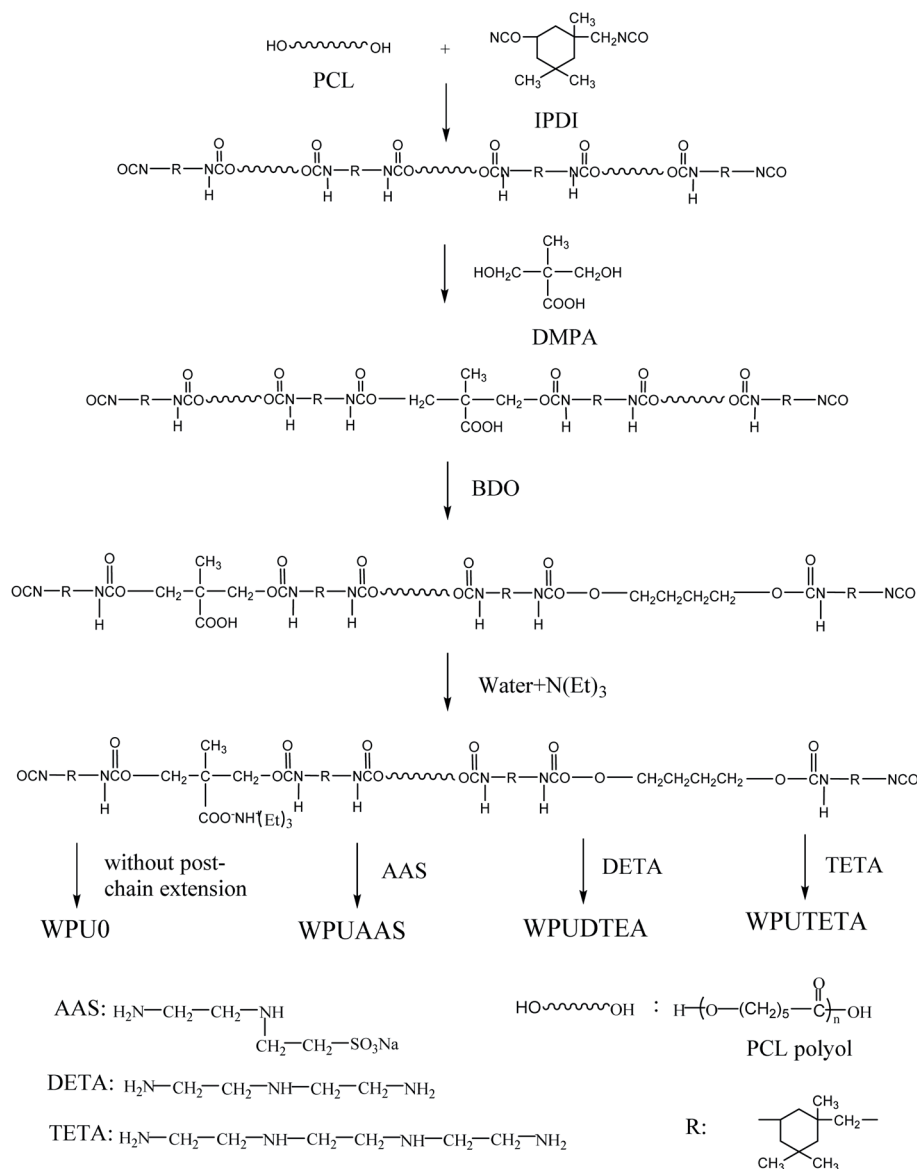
HO〰〰OH + NCO, $CH_3$, $CH_2NCO$, $CH_3$, $CH_3$

PCL

IPDI

$OCN-R-NHC(=O)O$〰〰$OC(=O)NH-R-NHC(=O)O$〰〰$OC(=O)NH-R-NHC(=O)O$〰〰$OC(=O)NH-R-NCO$

$HOH_2C-C(CH_3)(COOH)-CH_2OH$

DMPA

$OCN-R-NHC(=O)O$〰〰$OC(=O)NH-R-NHC(=O)O-H_2C-C(CH_3)(COOH)-CH_2-OC(=O)NH-R-NHC(=O)O$〰〰$OC(=O)NH-R-NCO$

BDO

$OCN-R-NHC(=O)O-CH_2-C(CH_3)(COOH)-CH_2-OC(=O)NH-R-NHC(=O)O$〰〰$OC(=O)NH-R-NHC(=O)O-O-CH_2CH_2CH_2CH_2-O-C(=O)NH-R-NCO$

Water+$N(Et)_3$

$OCN-R-NHC(=O)O-CH_2-C(CH_3)(COO^-NH^+(Et)_3)-CH_2-OC(=O)NH-R-NHC(=O)O$〰〰$OC(=O)NH-R-NHC(=O)O-O-CH_2CH_2CH_2CH_2-O-C(=O)NH-R-NCO$

without post-chain extension

AAS

DETA

TETA

WPU0

WPUAAS

WPUDTEA

WPUTETA

AAS: $H_2N-CH_2-CH_2-NH-CH_2-CH_2-SO_3Na$

HO〰〰OH : $H\!-\!(O-(CH_2)_5-C(=O))_n\!-\!OH$

PCL polyol

DETA: $H_2N-CH_2-CH_2-NH-CH_2-CH_2-NH_2$

TETA: $H_2N-CH_2-CH_2-NH-CH_2-CH_2-NH-CH_2-CH_2-NH_2$

R: $CH_3$, $CH_2$, $CH_3$, $CH_3$